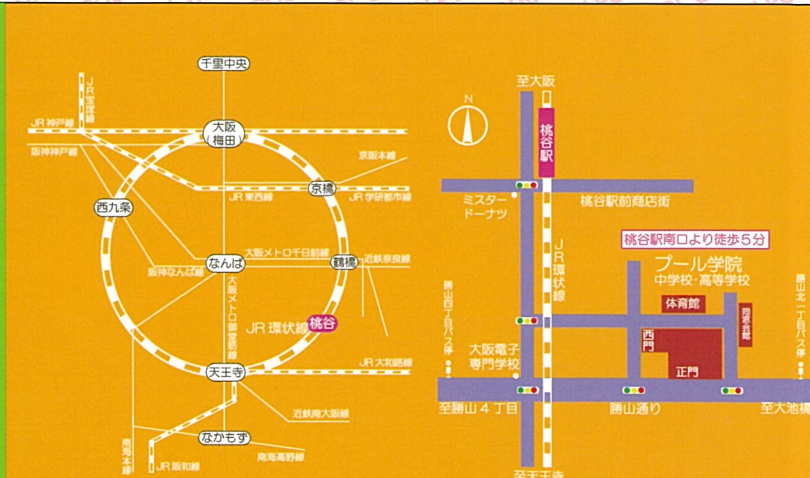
千里中央
JR宝塚線
JR神戸線
大阪
(梅田)
阪神本線
京阪本線
西九条
京橋
JR東西線
JR学研都市線
大阪メトロ千日前線
近鉄奈良線
なんば
鶴橋
阪神なんば線
大阪メトロ御堂筋線
JR環状線
桃谷
JR大和路線
天王寺
近鉄南大阪線
なかもず
南海本線
JR阪和線
南海高野線
N
至大阪
桃谷駅
ミスタードーナツ
桃谷駅前商店街
桃谷駅南口より徒歩5分
JR環状線
プール学院
中学校・高等学校
体育館
西門
同窓会館
正門
勝山西1丁目バス停
勝山北1丁目バス停
大阪電子専門学校
至勝山4丁目
勝山通り
至大池橋
至天王寺